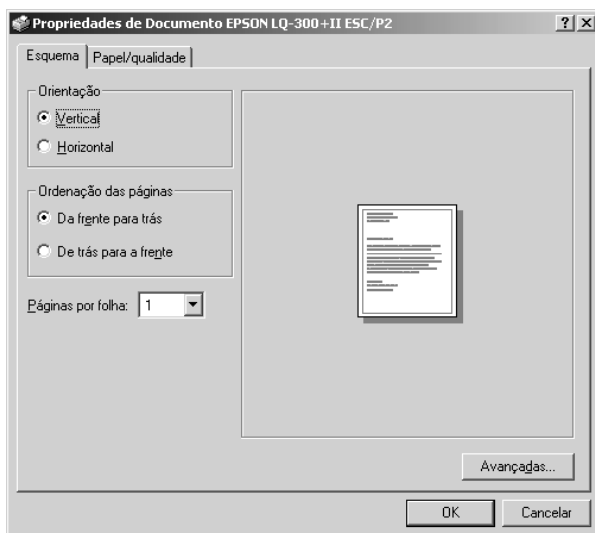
Propriedades de Documento EPSON LQ-300+II ESC/P2
? ×
Esquema
Papel/qualidade
Orientação
Vertical
Horizontal
Ordenação das páginas
Da frente para trás
De trás para a frente
Páginas por folha: 1
Avançadas...
OK
Cancelar